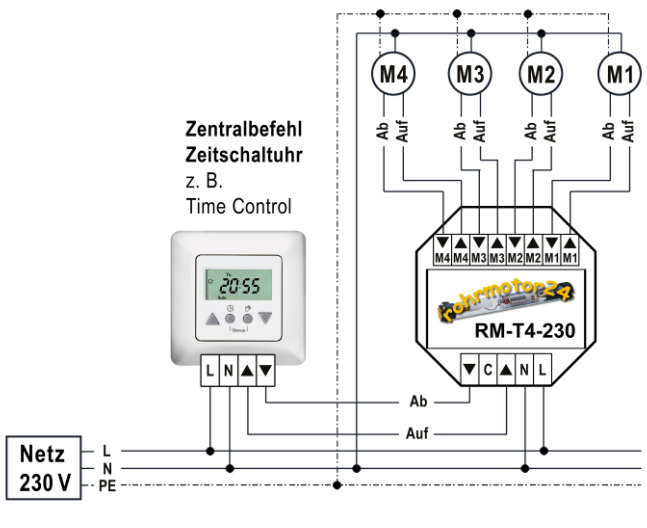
M4
M3
M2
M1
Ab Auf
Ab Auf
Ab Auf
Ab Auf

Zentralbefehl
Zeitschaltuhr
z. B.
Time Control

20:55
Menu

▼ ▲ ▼ ▲ ▼ ▲ ▼ ▲
M4 M4 M3 M3 M2 M2 M1 M1

rohrmotor24
RM-T4-230

▼ C ▲ N L

L N ▲ ▼

Ab
Auf

Netz
230 V
L
N
PE